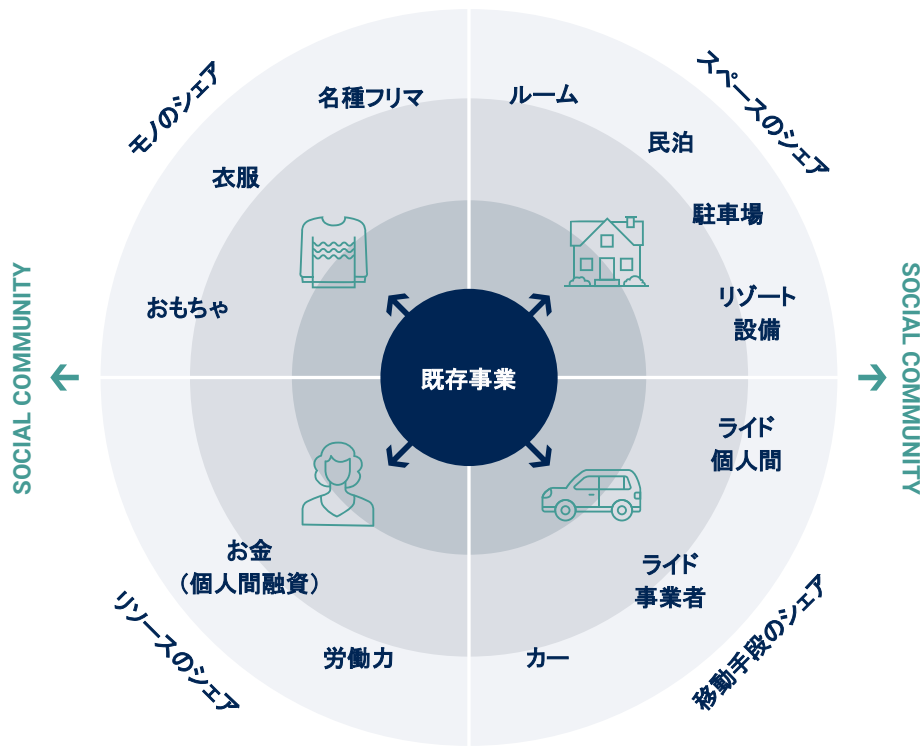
モノのシェア

名種フリマ

衣服

おもちゃ

ルーム

スペースのシェア

民泊

駐車場

リゾート設備

SOCIAL COMMUNITY

既存事業

SOCIAL COMMUNITY

ライド個人間

お金（個人間融資）

ライド事業者

リソースのシェア

労働力

カー

移動手段のシェア